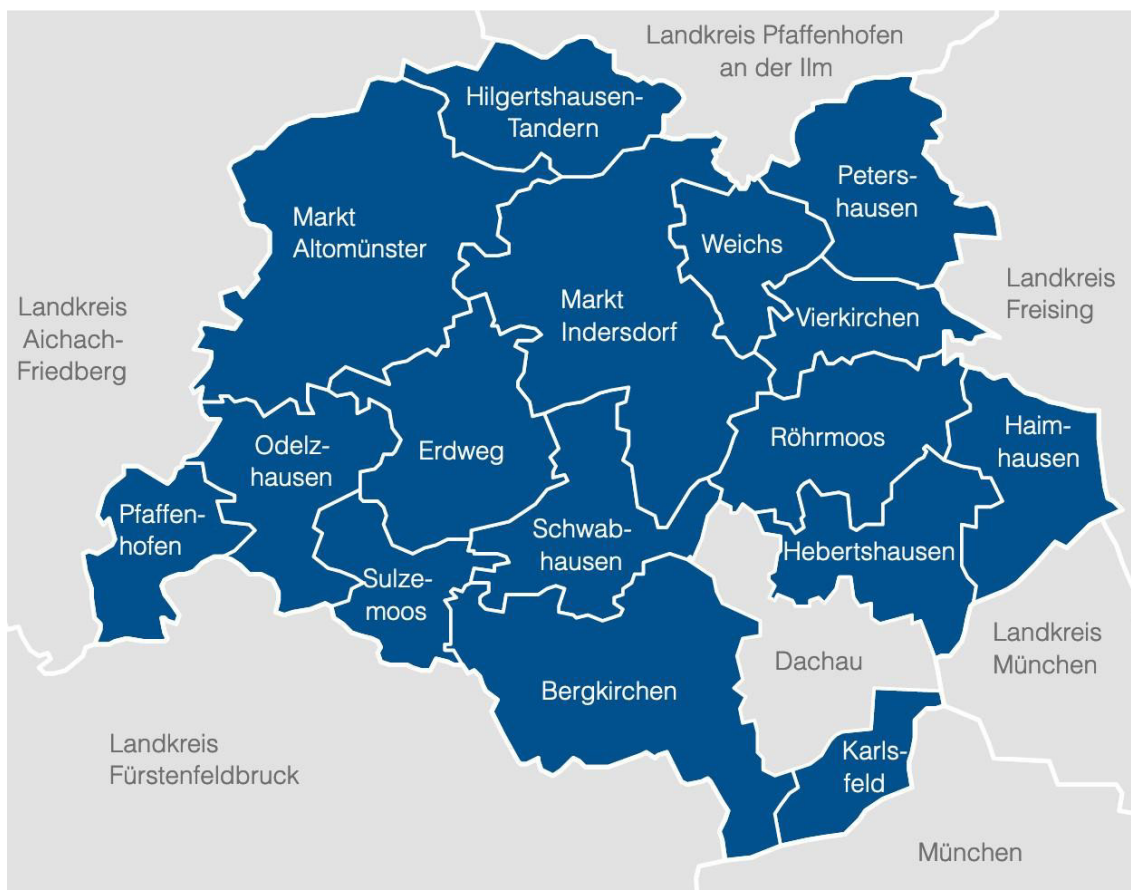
Landkreis Pfaffenhofen an der Ilm

Hilgertshausen-Tandern

Peters-hausen

Markt Altomünster

Weichs

Landkreis Freising

Landkreis Aichach-Friedberg

Markt Indersdorf

Vierkirchen

Odelz-hausen

Erdweg

Röhrmoos

Haim-hausen

Pfaffen-hofen

Schwab-hausen

Hebertshausen

Sulze-moos

Landkreis München

Dachau

Bergkirchen

Landkreis Fürstenfeldbruck

Karls-feld

München